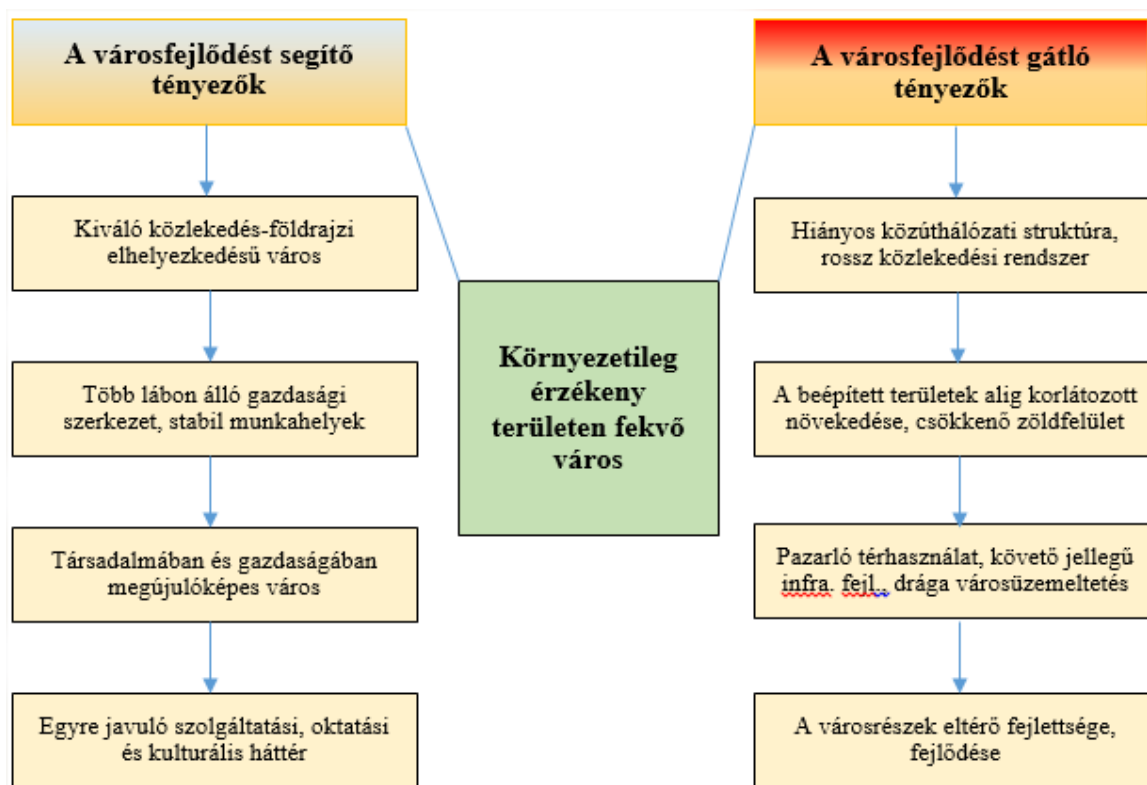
A városfejlődést segítő tényezők

Kiváló közlekedés-földrajzi elhelyezkedésű város

Több lábon álló gazdasági szerkezet, stabil munkahelyek

Társadalmában és gazdaságában megújulóképes város

Egyre javuló szolgáltatási, oktatási és kulturális háttér

Környezetileg érzékeny területen fekvő város

A városfejlődést gátló tényezők

Hiányos közúthálózati struktúra, rossz közlekedési rendszer

A beépített területek alig korlátozott növekedése, csökkenő zöldfelület

Pazarló térhasználat, követő jellegű infra. fejl., drága városüzemeltetés

A városrészek eltérő fejlettsége, fejlődése